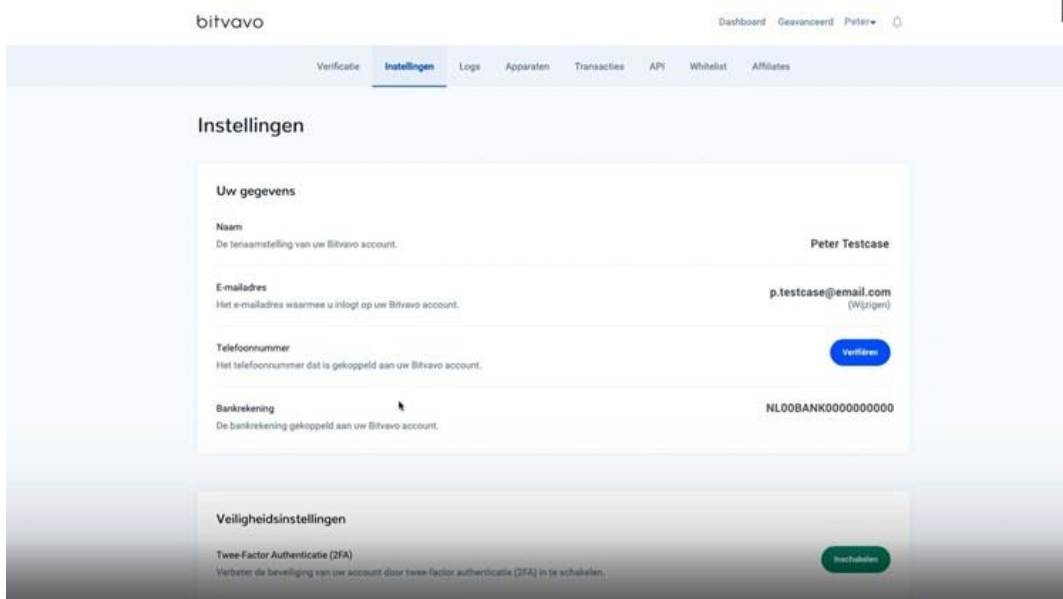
bitvavo

Dashboard Geavanceerd Peter

Verificatie Instellingen Logs Apparaten Transacties API Whitelist Affiliates

Instellingen

Uw gegevens

Naam
De tenaamstelling van uw Bitvavo account.

Peter Testcase

E-mailadres
Het e-mailadres waarmee u inlogt op uw Bitvavo account.

p.testcase@email.com
(Wijzigen)

Telefoonnummer
Het telefoonnummer dat is gekoppeld aan uw Bitvavo account.

Verifiëren

Bankrekening
De bankrekening gekoppeld aan uw Bitvavo account.

NL00BANK0000000000

Veiligheidsinstellingen

Twee-Factor Authenticatie (2FA)
Verbeter de beveiliging van uw account door twee-factor authenticatie (2FA) in te schakelen.

Inschakelen